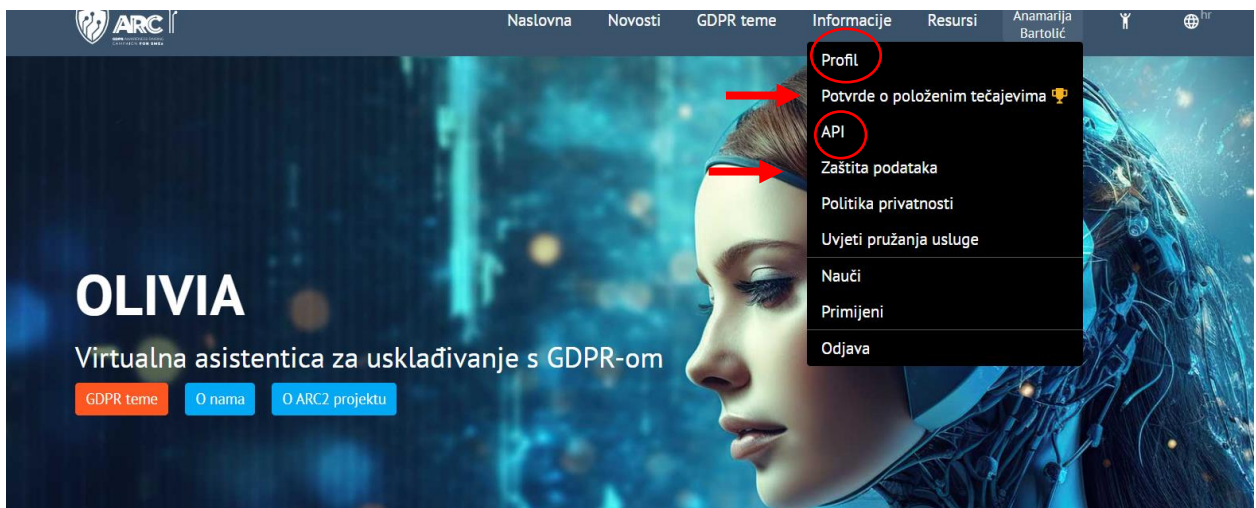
ARC

Naslovna Novosti GDPR teme Informacije Resursi Anamarija Bartolić hr

Profil
Potvrde o položenim tečajevima
API
Zaštita podataka
Politika privatnosti
Uvjeti pružanja usluge
Nauči
Primijeni
Odjava

OLIVIA

Virtualna asistentica za usklađivanje s GDPR-om

GDPR teme O nama O ARC2 projektu